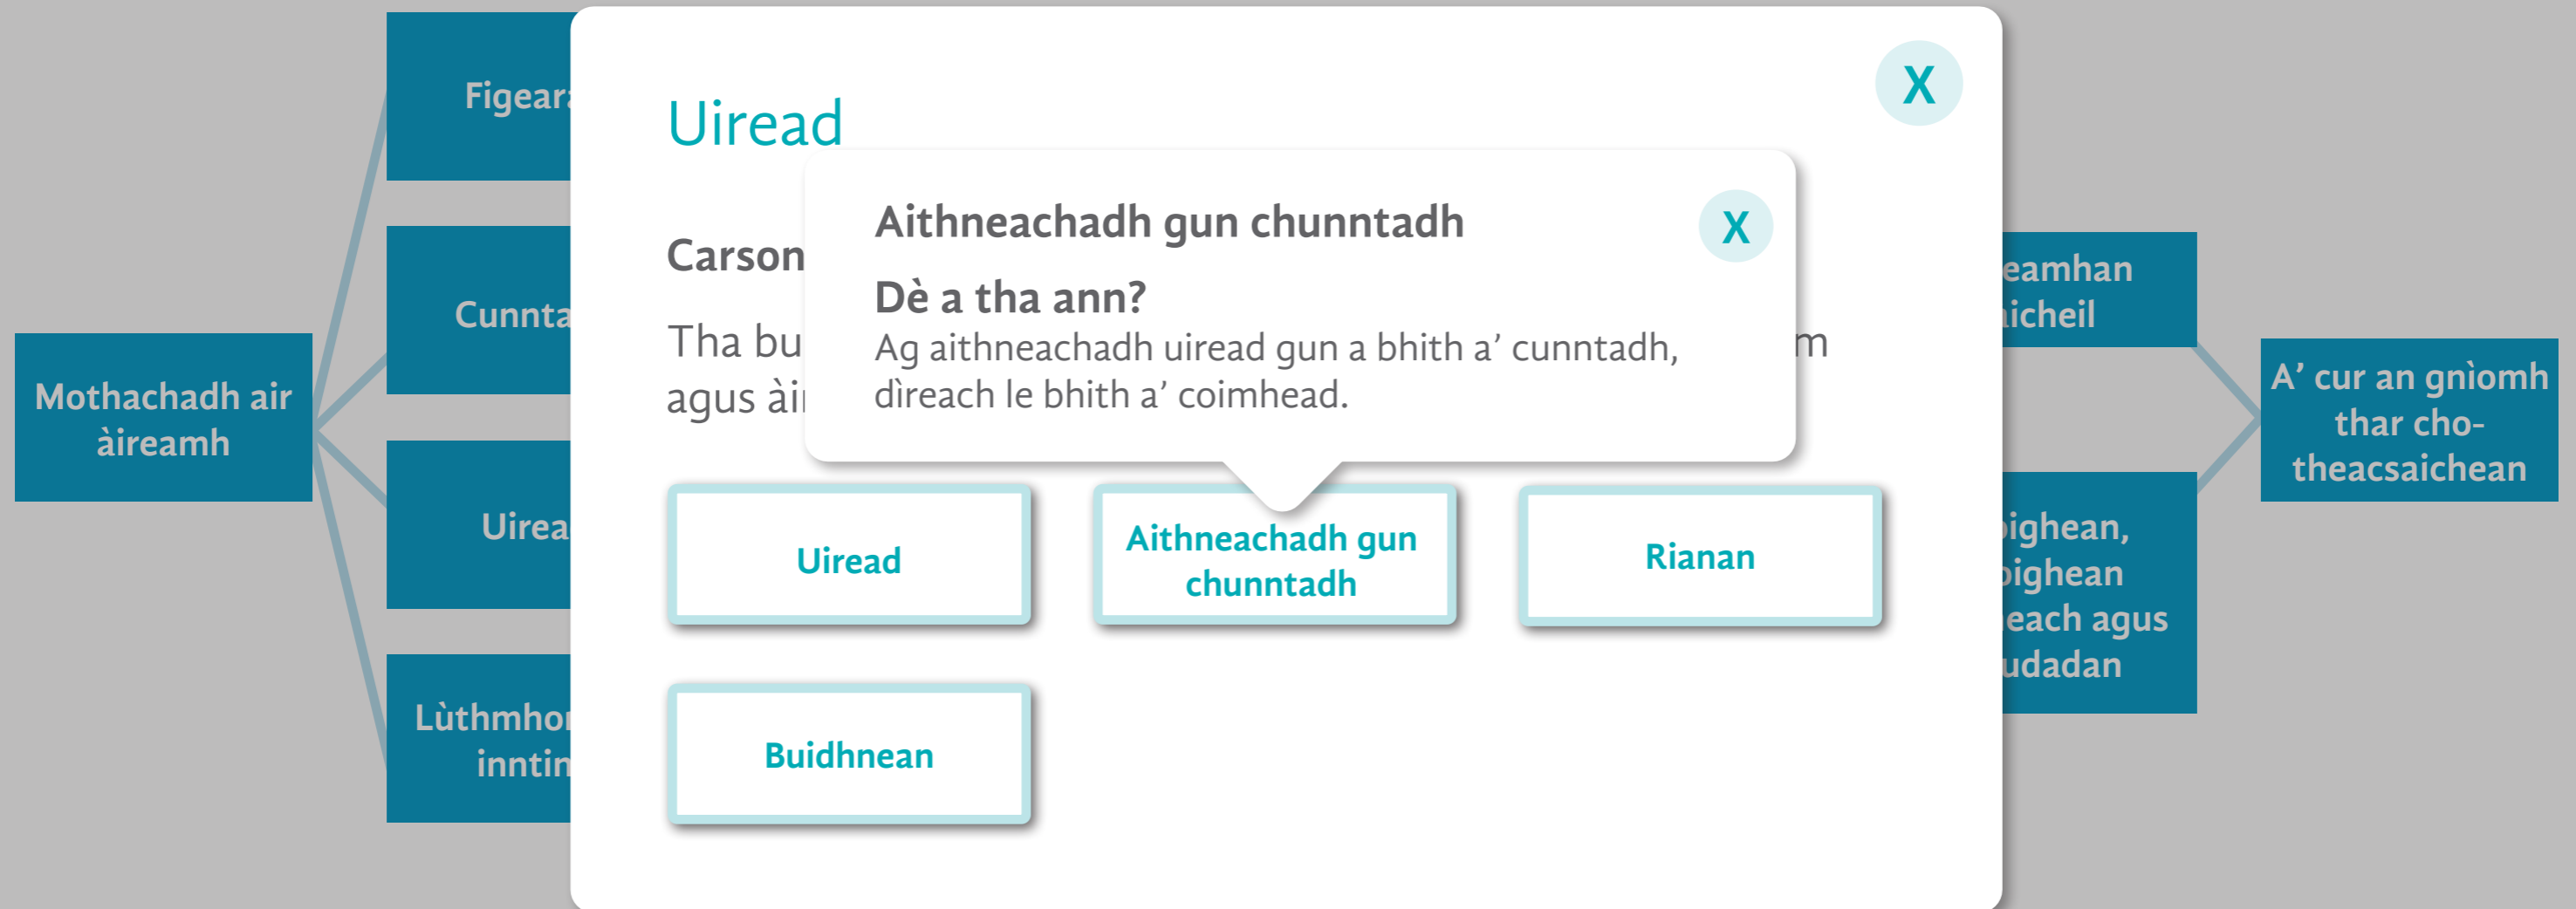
Mothachadh air àireamh

Figear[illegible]

Cunnt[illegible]

Uirea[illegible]

Lùthmho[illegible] inntin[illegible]

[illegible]eamhan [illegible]icheil

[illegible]ighean, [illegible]ighean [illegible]each agus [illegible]udadan

A’ cur an gnìomh thar cho-theacsaichean

Uiread

X

Carson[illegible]

Tha bu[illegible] agus ài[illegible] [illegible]m

Aithneachadh gun chunntadh

X

Dè a tha ann?

Ag aithneachadh uiread gun a bhith a’ cunntadh, dìreach le bhith a’ coimhead.

Uiread

Aithneachadh gun chunntadh

Rianan

Buidhnean